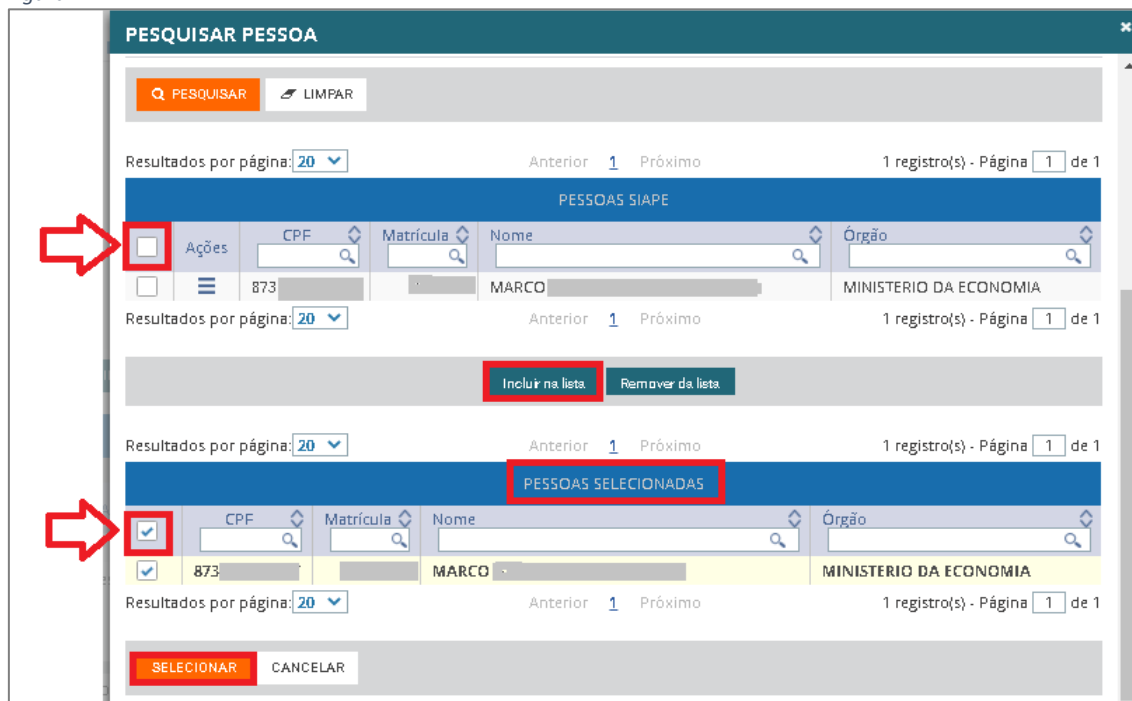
PESQUISAR PESSOA

PESQUISAR LIMPAR

Resultados por página: 20 Anterior 1 Próximo 1 registro(s) - Página 1 de 1

PESSOAS SIAPE

| | Ações | CPF | Matrícula | Nome | Órgão |
|---|---|---|---|---|---|
| | ☰ | 873 | | MARCO | MINISTERIO DA ECONOMIA |

Resultados por página: 20 Anterior 1 Próximo 1 registro(s) - Página 1 de 1

Incluir na lista Remover da lista

Resultados por página: 20 Anterior 1 Próximo 1 registro(s) - Página 1 de 1

PESSOAS SELECIONADAS

| | CPF | Matrícula | Nome | Órgão |
|---|---|---|---|---|
| ✓ | 873 | | MARCO | MINISTERIO DA ECONOMIA |

Resultados por página: 20 Anterior 1 Próximo 1 registro(s) - Página 1 de 1

SELECIONAR CANCELAR